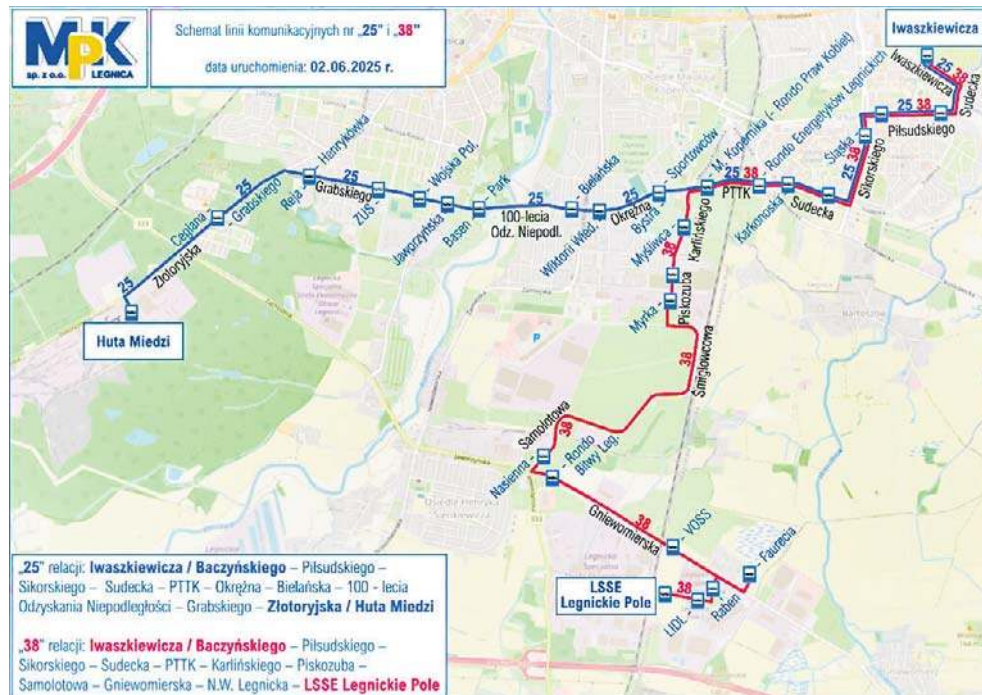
MPK sp. z o.o. LEGNICA

Schemat linii komunikacyjnych nr „25" i „38"

data uruchomienia: 02.06.2025 r.

Iwaszkiewicza

Iwaszkiewicza
Sudecka
25 38
Piłsudskiego
25 38
Śląska
Sikorskiego
25 38
Karkonoska
Rondo Energetyków Legnickich
Sudecka
M. Kopernika (- Rondo Praw Kobiet)
25 38
PTTK
Sportowców
Bystra
Okrężna
25
Karlińskiego
Myśliwca
38
Piskozuba
Myrka
38
Śmigłowcowa
Bielańska
Wiktorii Wied.
25
100-lecia
Odz. Niepodl.
Park
Basen
Jaworzyńska
Wojska Pol.
ZUS
25
Grabskiego
Reja
Hanrykówka
Grabskiego
25
Ceglana
Złotoryjska
25
Huta Miedzi

Samolotowa
38
Rondo
Bitwy Leg.
Nasienna
Gniewomierska
38
VOSS
Faurecia
Raben
LIDL
38
LSSE
Legnickie Pole

„25" relacja: Iwaszkiewicza / Baczyńskiego – Piłsudskiego – Sikorskiego – Sudecka – PTTK – Okrężna – Bielańska – 100 - lecia Odzyskania Niepodległości – Grabskiego – Złotoryjska / Huta Miedzi

„38" relacja: Iwaszkiewicza / Baczyńskiego – Piłsudskiego – Sikorskiego – Sudecka – PTTK – Karlińskiego – Piskozuba – Samolotowa – Gniewomierska – N.W. Legnicka – LSSE Legnickie Pole